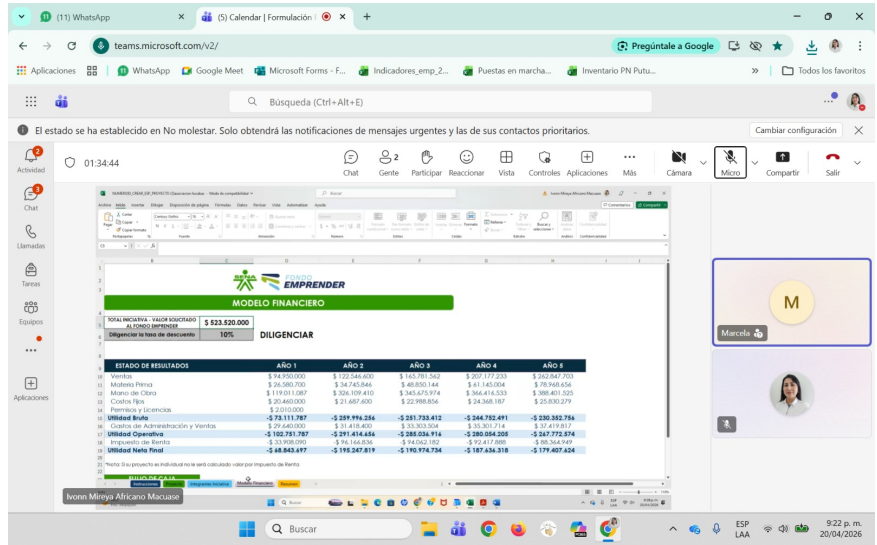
(11) WhatsApp
(5) Calendar | Formulación
teams.microsoft.com/v2/
Pregúntale a Google
Aplicaciones WhatsApp Google Meet Microsoft Forms - F... Indicadores_emp_2... Puestas en marcha... Inventario PN Putu... Todos los favoritos
Búsqueda (Ctrl+Alt+E)
El estado se ha establecido en No molestar. Solo obtendrá las notificaciones de mensajes urgentes y las de sus contactos prioritarios.
Cambiar configuración
Actividad
Chat
Llamadas
Tareas
Equipos
Aplicaciones
01:34:44
Chat Gente 2 Participar Reaccionar Vista Controles Aplicaciones Más Cámara Micro Compartir Salir

FONDO EMPRENDER
MODELO FINANCIERO
| TOTAL INICIATIVA - VALOR SOLICITADO AL FONDO EMPRENDER | $ 523.520.000 |
| Diligenciar la tasa de descuento | 10% |
DILIGENCIAR

| ESTADO DE RESULTADOS | AÑO 1 | AÑO 2 | AÑO 3 | AÑO 4 | AÑO 5 |
|---|---|---|---|---|---|
| Ventas | $ 94.950.000 | $ 122.546.600 | $ 165.781.562 | $ 207.177.233 | $ 262.847.703 |
| Materia Prima | $ 26.580.700 | $ 34.745.846 | $ 48.850.144 | $ 61.145.004 | $ 78.968.656 |
| Mano de Obra | $ 119.011.087 | $ 326.109.410 | $ 345.019.474 | $ 366.416.533 | $ 388.401.525 |
| Costos Fijos | $ 20.460.000 | $ 21.687.600 | $ 22.988.856 | $ 24.368.187 | $ 25.830.279 |
| Permisos y Licencias | $ 2.010.000 | | | | |
| Utilidad Bruta | -$ 73.111.787 | -$ 259.996.256 | -$ 251.733.412 | -$ 244.752.491 | -$ 230.352.756 |
| Gastos de Administración y Ventas | $ 29.640.000 | $ 31.418.400 | $ 33.303.504 | $ 35.301.714 | $ 37.419.817 |
| Utilidad Operativa | -$ 102.751.787 | -$ 291.414.656 | -$ 285.036.916 | -$ 280.054.205 | -$ 267.772.574 |
| Impuesto de Renta | -$ 33.908.090 | -$ 96.166.836 | -$ 94.062.182 | -$ 92.417.888 | -$ 88.364.949 |
| Utilidad Neta Final | -$ 68.843.697 | -$ 195.247.819 | -$ 190.974.734 | -$ 187.636.318 | -$ 179.407.624 |

*Nota: Si su proyecto es individual no le será calculado valor por Impuesto de Renta
Instrucciones Integrantes Iniciativa Modelo Financiero Resumen
Ivonn Mireya Africano Macuase
Marcela
M
Buscar
ESP LAA
9:22 p. m.
20/04/2026